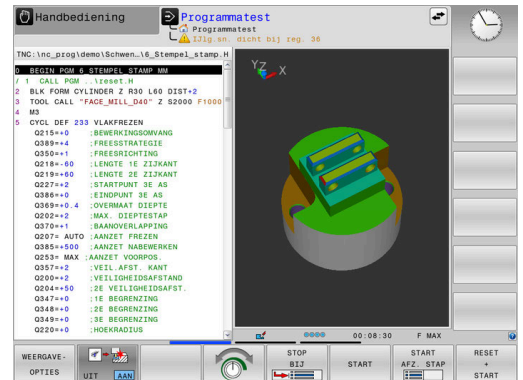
Handbediening

Programmatest

Programmatest

TJlg.sn. dicht bij reg. 36

TNC:\nc_prog\demo\Schwen...\6_Stempel_stamp.H

0 BEGIN PGM 6_STEMPEL_STAMP MM
1 CALL PGM ..\reset.H
2 BLK FORM CYLINDER Z R30 L60 DIST+2
3 TOOL CALL "FACE_MILL_D40" Z S2000 F1000
4 M3
5 CYCL DEF 233 VLAKFREZEN
Q215=+0 ;BEWERKINGSOMVANG
Q389=+4 ;FREESSTRATEGIE
Q350=+1 ;FREESRICHTING
Q218=-60 ;LENGTE 1E ZIJKANT
Q219=+60 ;LENGTE 2E ZIJKANT
Q227=+2 ;STARTPUNT 3E AS
Q386=+0 ;EINDPUNT 3E AS
Q369=+0.4 ;OVERMAAT DIEPTE
Q202=+2 ;MAX. DIEPTESTAP
Q370=+1 ;BAANOVERLAPPING
Q207= AUTO ;AANZET FREZEN
Q385=+500 ;AANZET NABEWERKEN
Q253= MAX ;AANZET VOORPOS.
Q357=+2 ;VEIL.AFST. KANT
Q200=+2 ;VEILIGHEIDSAFSTAND
Q204=+50 ;2E VEILIGHEIDSAFST.
Q347=+0 ;1E BEGRENZING
Q348=+0 ;2E BEGRENZING
Q349=+0 ;3E BEGRENZING
Q220=+0 ;HOEKRADIUS

Y Z X

00:08:30 F MAX

WEERGAVE-OPTIES

UIT AAN

STOP BIJ

START

START AFZ. STAP

RESET + START